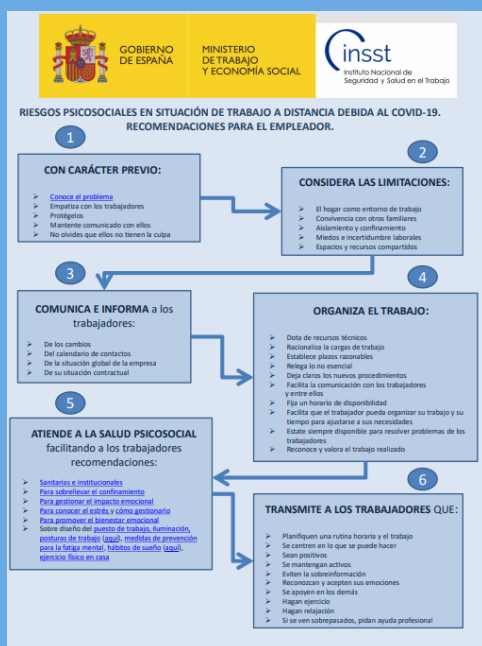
GOBIERNO DE ESPAÑA

MINISTERIO DE TRABAJO Y ECONOMÍA SOCIAL

insst
Instituto Nacional de Seguridad y Salud en el Trabajo

RIESGOS PSICOSOCIALES EN SITUACIÓN DE TRABAJO A DISTANCIA DEBIDA AL COVID-19. RECOMENDACIONES PARA EL EMPLEADOR.

1

CON CARÁCTER PREVIO:

Conoce el problema
Empatiza con los trabajadores
Protégelos
Mantente comunicado con ellos
No olvides que ellos no tienen la culpa

2

CONSIDERA LAS LIMITACIONES:

El hogar como entorno de trabajo
Convivencia con otros familiares
Aislamiento y confinamiento
Miedos e incertidumbre laborales
Espacios y recursos compartidos

3

COMUNICA E INFORMA a los trabajadores:

De los cambios
Del calendario de contactos
De la situación global de la empresa
De su situación contractual

4

ORGANIZA EL TRABAJO:

Dota de recursos técnicos
Racionaliza la cargas de trabajo
Establece plazos razonables
Relega lo no esencial
Deja claros los nuevos procedimientos
Facilita la comunicación con los trabajadores y entre ellos
Fija un horario de disponibilidad
Facilita que el trabajador pueda organizar su trabajo y su tiempo para ajustarse a sus necesidades
Estate siempre disponible para resolver problemas de los trabajadores
Reconoce y valora el trabajo realizado

5

ATIENDE A LA SALUD PSICOSOCIAL facilitando a los trabajadores recomendaciones:

Sanitarias e institucionales
Para sobrellevar el confinamiento
Para gestionar el impacto emocional
Para conocer el estrés y cómo gestionarlo
Para promover el bienestar emocional
Sobre diseño del puesto de trabajo, iluminación, posturas de trabajo (aquí), medidas de prevención para la fatiga mental, hábitos de sueño (aquí), ejercicio físico en casa

6

TRANSMITE A LOS TRABAJADORES QUE:

Planifiquen una rutina horaria y el trabajo
Se centren en lo que se puede hacer
Sean positivos
Se mantengan activos
Eviten la sobreinformación
Reconozcan y acepten sus emociones
Se apoyen en los demás
Hagan ejercicio
Hagan relajación
Si se ven sobrepasados, pidan ayuda profesional